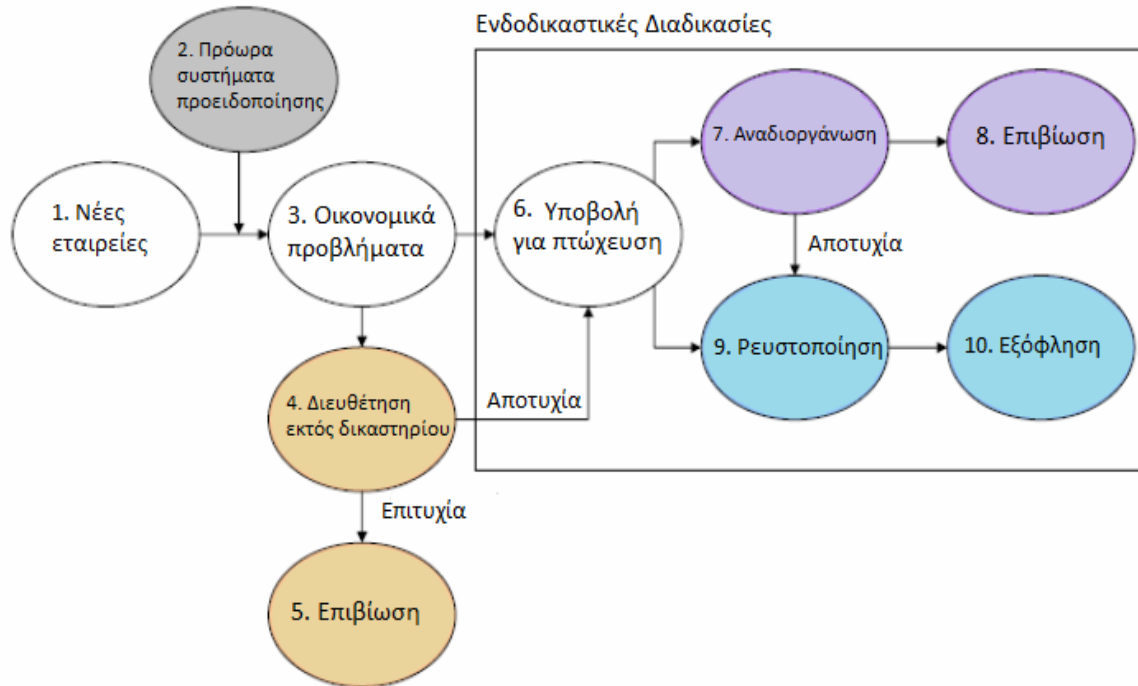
Ενδοδικαστικές Διαδικασίες

2. Πρόωρα συστήματα προειδοποίησης

1. Νέες εταιρείες

3. Οικονομικά προβλήματα

6. Υποβολή για πτώχευση

7. Αναδιοργάνωση

8. Επιβίωση

Αποτυχία

9. Ρευστοποίηση

10. Εξόφληση

4. Διευθέτηση εκτός δικαστηρίου

Αποτυχία

Επιτυχία

5. Επιβίωση